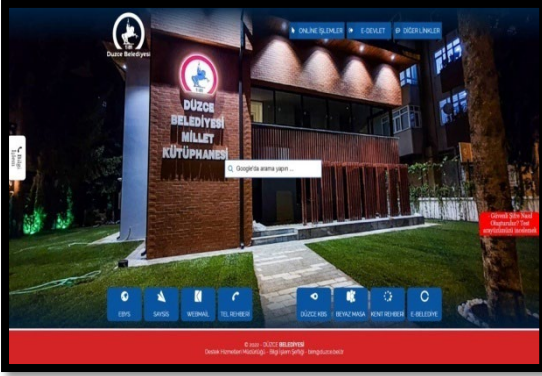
Düzce Belediyesi

ONLINE İŞLEMLER
E-DEVLET
DİĞER LİNKLER

DÜZCE BELEDİYESİ MİLLET KÜTÜPHANESİ

Google'da arama yapın

Bilgi Edinme

Güvenli Şifre Nasıl Oluşturulur? Test sonuçlarınızı inceleyin!

EBYS
SAYSIS
WEBMAIL
TEL REHBER
DÜZCE KBS
BEYAZ MASA
KENT REHBERİ
E-BELEDİYE

© 2020 - DÜZCE BELEDİYESİ
Destek Hizmetleri Müdürlüğü - Bilgi İşlem Şefliği - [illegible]